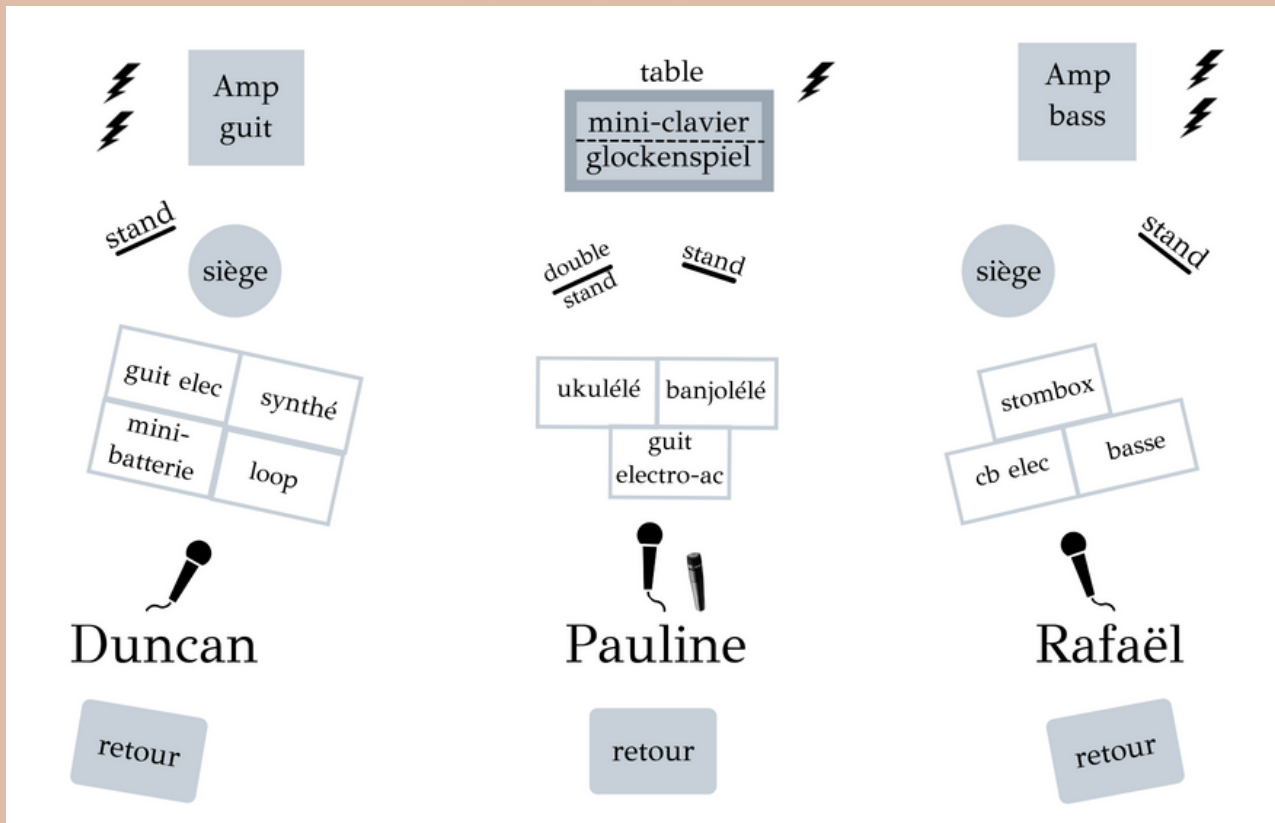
Amp guit

table

mini-clavier
glockenspiel

Amp bass

stand

siège

double stand

stand

siège

stand

guit elec

synthé

mini-batterie

loop

ukulélé

banjolélé

guit electro-ac

stombox

cb elec

basse

Duncan

Pauline

Rafaël

retour

retour

retour